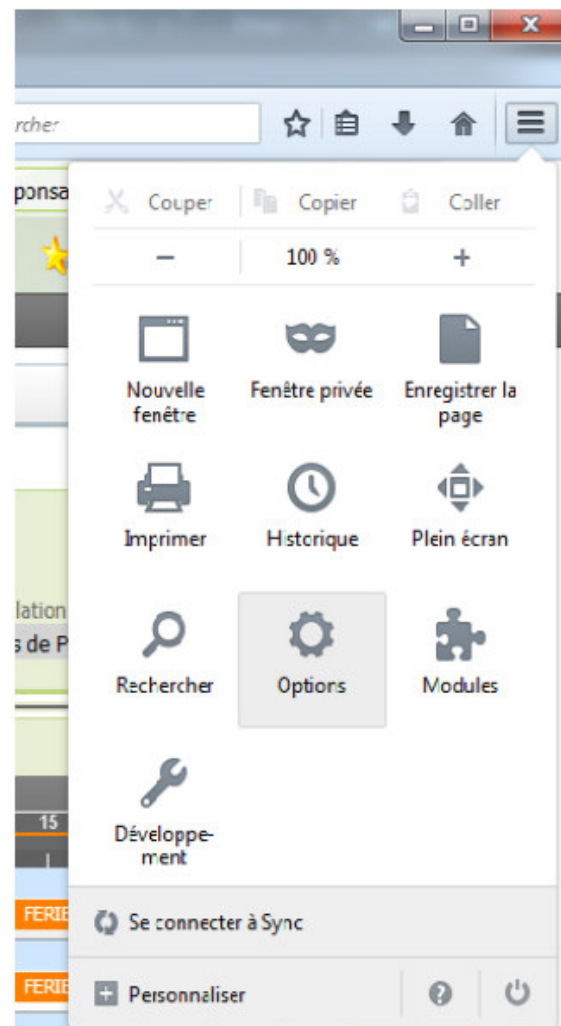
rcher

ponsa

Couper Copier Coller

– 100 % +

Nouvelle fenêtre

Fenêtre privée

Enregistrer la page

Imprimer

Historique

Plein écran

lation
s de P

Rechercher

Options

Modules

15

Développement

FERIE

Se connecter à Sync

FERIE

Personnaliser